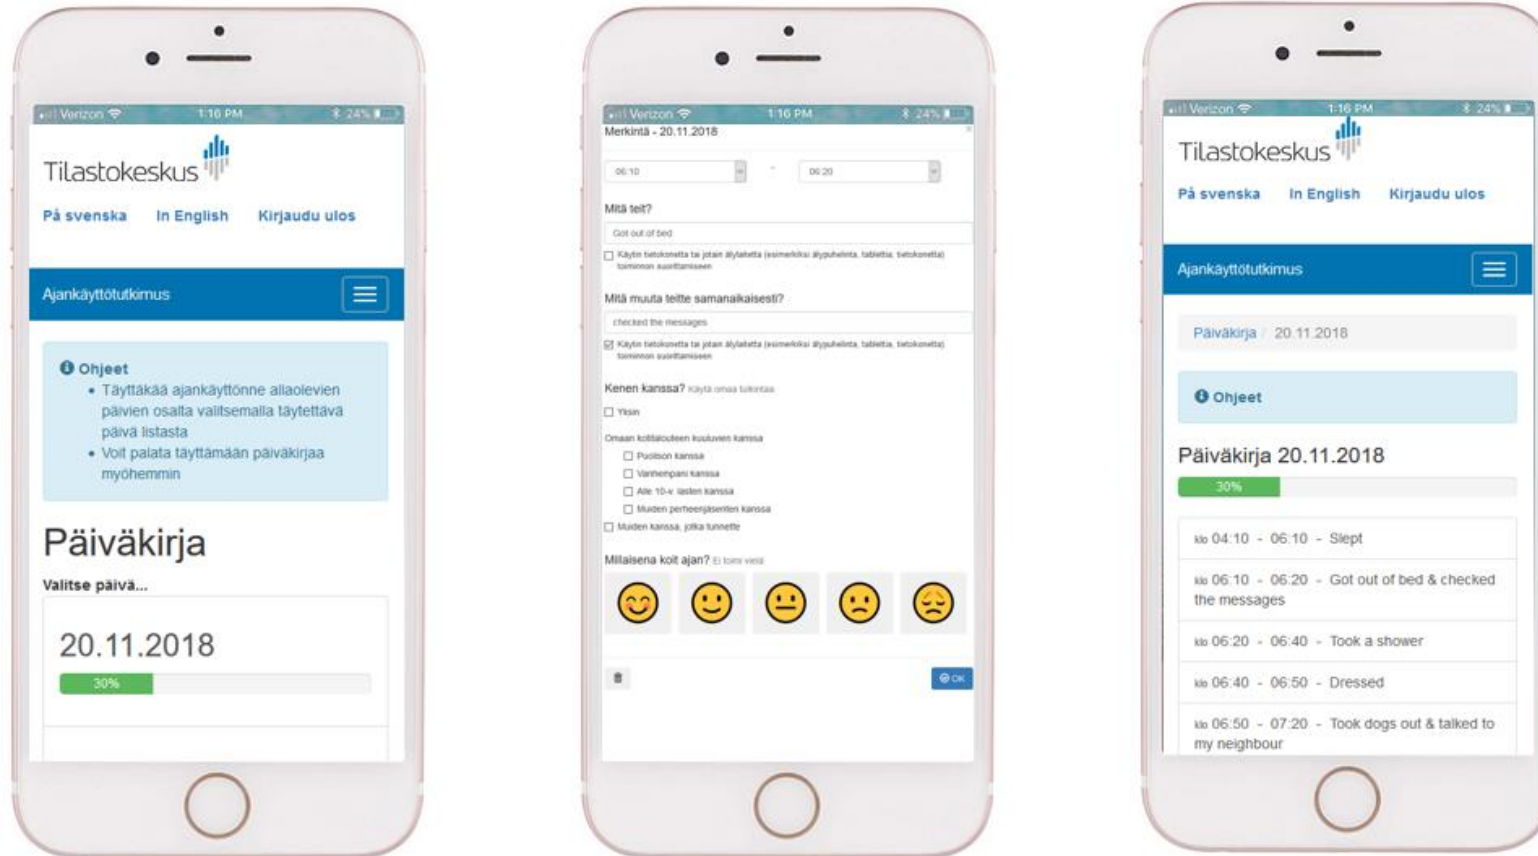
Verizon 1:16 PM 24%

Tilastokeskus

På svenska In English Kirjaudu ulos

Ajankäyttötutkimus

Ohjeet

- Täyttäkää ajankäyttönne allaolevien päivien osalta valitsemalla täytettävä päivä listasta
- Voit palata täyttämään päiväkirjaa myöhemmin

Päiväkirja

Valitse päivä...

20.11.2018

30%

Verizon 1:16 PM 24%

Merkintä - 20.11.2018

06:10 - 06:20

Mitä teit?

Got out of bed

Käytin tietokonetta tai jotain älylaitetta (esimerkiksi älypuhelinta, tablettia, tietokonetta) toiminnon suorittamiseen

Mitä muuta teitte samanaikaisesti?

checked the messages

Käytin tietokonetta tai jotain älylaitetta (esimerkiksi älypuhelinta, tablettia, tietokonetta) toiminnon suorittamiseen

Kenen kanssa? Käytä omaa tulkintaa

Yksin

Omaan kotitalouteen kuuluvien kanssa

Puolison kanssa

Vanhempani kanssa

Alle 10-v. lasten kanssa

Muiden perheenjäsenten kanssa

Muiden kanssa, jotka tunnette

Millaisena koit ajan? Ei toimi vielä

OK

Verizon 1:16 PM 24%

Tilastokeskus

På svenska In English Kirjaudu ulos

Ajankäyttötutkimus

Päiväkirja / 20.11.2018

Ohjeet

Päiväkirja 20.11.2018

30%

klo 04:10 - 06:10 - Slept

klo 06:10 - 06:20 - Got out of bed & checked the messages

klo 06:20 - 06:40 - Took a shower

klo 06:40 - 06:50 - Dressed

klo 06:50 - 07:20 - Took dogs out & talked to my neighbour